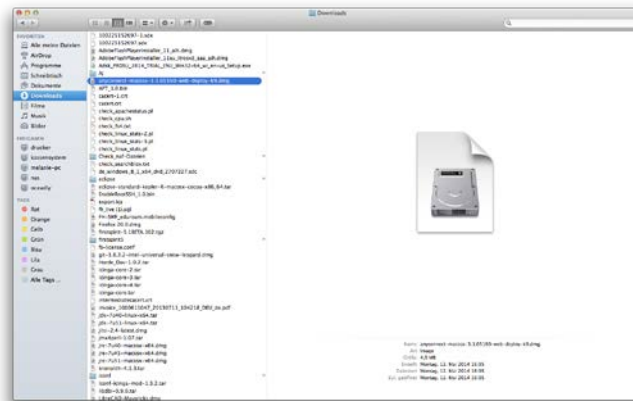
Downloads

FAVORITEN
Alle meine Dateien
AirDrop
Programme
Schreibtisch
Dokumente
Downloads
Filme
Musik
Bilder

FREIGABEN
drucker
locomsystem
melanie-pc
nas
ncwally

TAGS
Rot
Orange
Gelb
Grün
Blau
Lila
Grau
Alle Tags ...

100215152697-1.xdx
100215152697.xdx
AdobeFlashPlayerInstaller_11_ajh.dmg
AdobeFlashPlayerInstaller_11au_ltrdsvd_aaa_a/h.dmg
AdobePDFRDG_2014_TRIAL_ENG_WIN32-64_ar_en-us_Setup.exe
AJ
anyconnect-macosx-3.1.05160-web-deploy-k9.dmg
APT_3.0.tbx
casket-1.crt
casket.crt
check_apachestatus.pl
check_cpu.sh
check_fsh.txt
check_linux_stats-2.pl
check_linux_stats-3.pl
check_linux_stats.pl
Check_out!-Dateien
check_search!check.txt
de_windows_8_1_x64_dvd_2707217.iso
eclipse
eclipse-standard-kepler-R-macosx-cocoa-x86_64.tar
DoubleRootSSH_1.0.zip
export.ics
fh_live-12.sqd
FH-SMR_eduroam.mobileconfig
Firefox 20.0.dmg
fhnsplnt-3.13878.102.rgz
freispathi
fl-license.conf
git-1.8.3.2-intel-universal-snow-leopard.dmg
Horde_Ebo-1.0.2.rar
i2mga-core-2.tar
i2mga-core-3.tar
i2mga-core-4.tar
i2mga-core.tar
internetzolosecert.crt
invoice_100061584T_20130713_104218_DEU_ts.pdf
jdv-7u40-linux-x64.tar
jdv-7u51-linux-x64.tar
jbv-2.4-latest.dmg
jmxterm-1.0T.tar
jre-7u40-macosx-x64.dmg
jre-7u51-macosx-x64.dmg
jre-7u51-macosx-x64.dmg
kramdim-4.3.8.rar
conf
icon4-konga-mod-1.3.2.tar
libDb-0.9.5.tar
LibreCAD-Mavericks.dmg

Name anyconnect-macosx-3.1.05160-web-deploy-k9.dmg
Art Image
Größe 4,5 MB
Erstellt Montag, 12. Mai 2014 16:06
Geändert Montag, 12. Mai 2014 16:06
Zul. geöffnet Montag, 12. Mai 2014 16:06